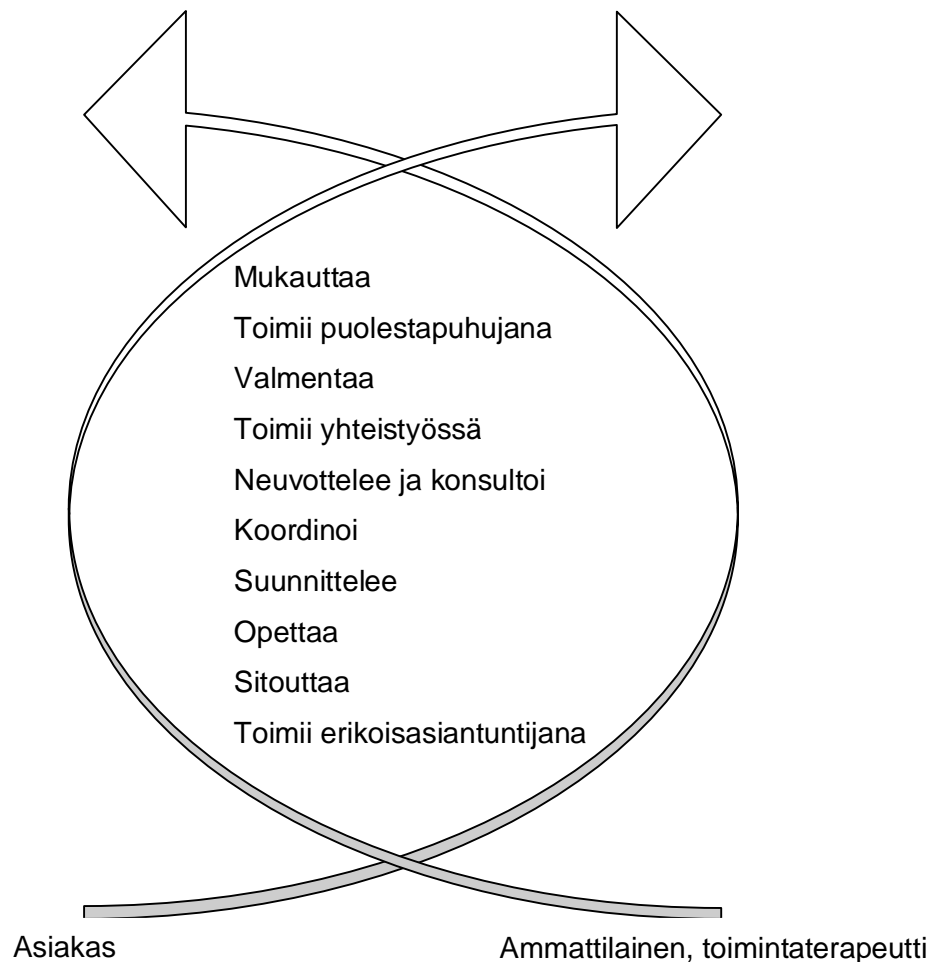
Mukauttaa
Toimii puolestapuhujana
Valmentaa
Toimii yhteistyössä
Neuvottelee ja konsultoi
Koordinoi
Suunnittelee
Opettaa
Sitouttaa
Toimii erikoisasiantuntijana

Asiakas

Ammattilainen, toimintaterapeutti